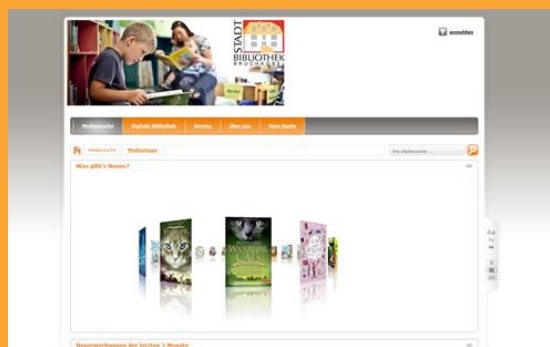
STADT BIBLIOTHEK BRUCHSAL

anmelden

Mediensuche | Digitale Bibliothek | Service | Über uns | Mein Konto

Mediensuche | Medientipps

Ihre Mediensuche...

Was gibt's Neues?

Neuerwerbungen der letzten 3 Monate